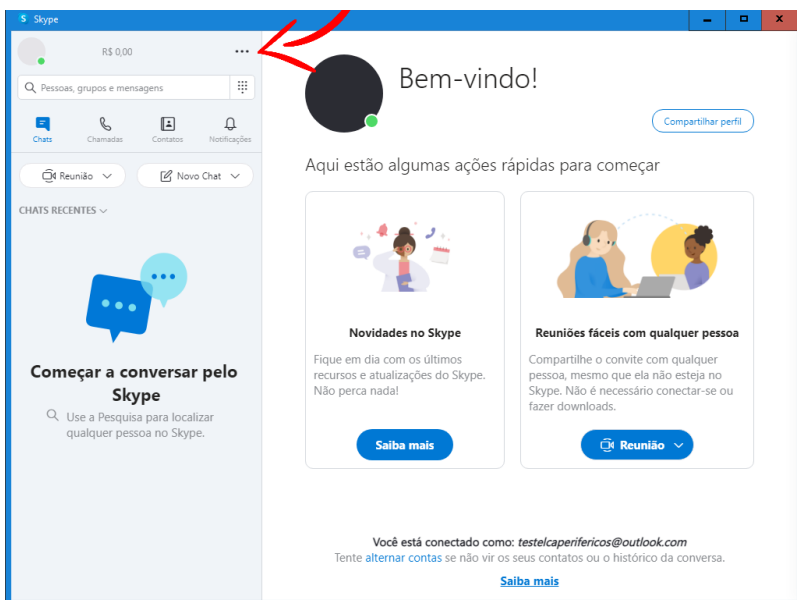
Skype

R$ 0,00

•••

Pessoas, grupos e mensagens

Chats
Chamadas
Contatos
Notificações

Reunião
Novo Chat

CHATS RECENTES

Começar a conversar pelo Skype

Use a Pesquisa para localizar qualquer pessoa no Skype.

Bem-vindo!

Compartilhar perfil

Aqui estão algumas ações rápidas para começar

Novidades no Skype

Fique em dia com os últimos recursos e atualizações do Skype. Não perca nada!

Saiba mais

Reuniões fáceis com qualquer pessoa

Compartilhe o convite com qualquer pessoa, mesmo que ela não esteja no Skype. Não é necessário conectar-se ou fazer downloads.

Reunião

Você está conectado como: testelcaperifericos@outlook.com
Tente alternar contas se não vir os seus contatos ou o histórico da conversa.

Saiba mais